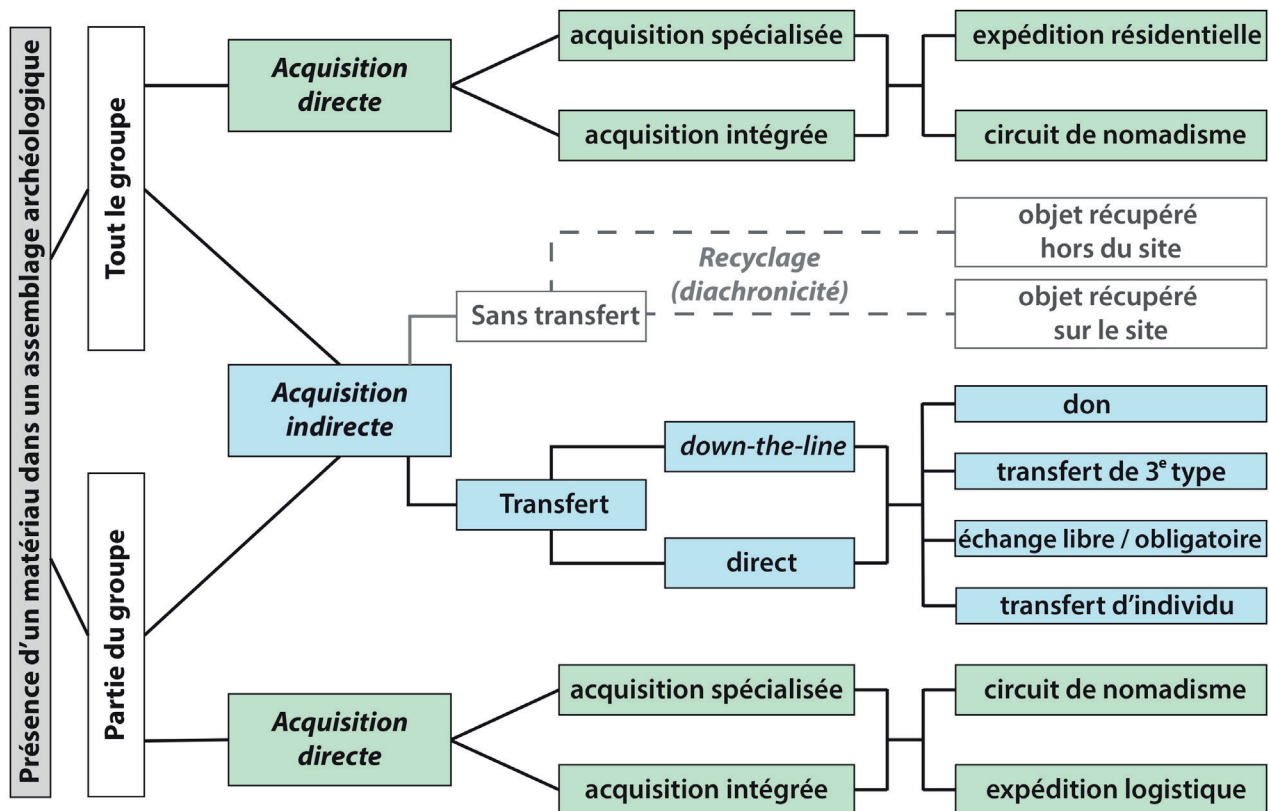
Présence d'un matériau dans un assemblage archéologique

Tout le groupe

Partie du groupe

Acquisition directe

acquisition spécialisée

acquisition intégrée

expédition résidentielle

circuit de nomadisme

Recyclage (diachronicité)

objet récupéré hors du site

objet récupéré sur le site

Sans transfert

Acquisition indirecte

Transfert

down-the-line

direct

don

transfert de $3^{e}$ type

échange libre / obligatoire

transfert d'individu

Acquisition directe

acquisition spécialisée

acquisition intégrée

circuit de nomadisme

expédition logistique